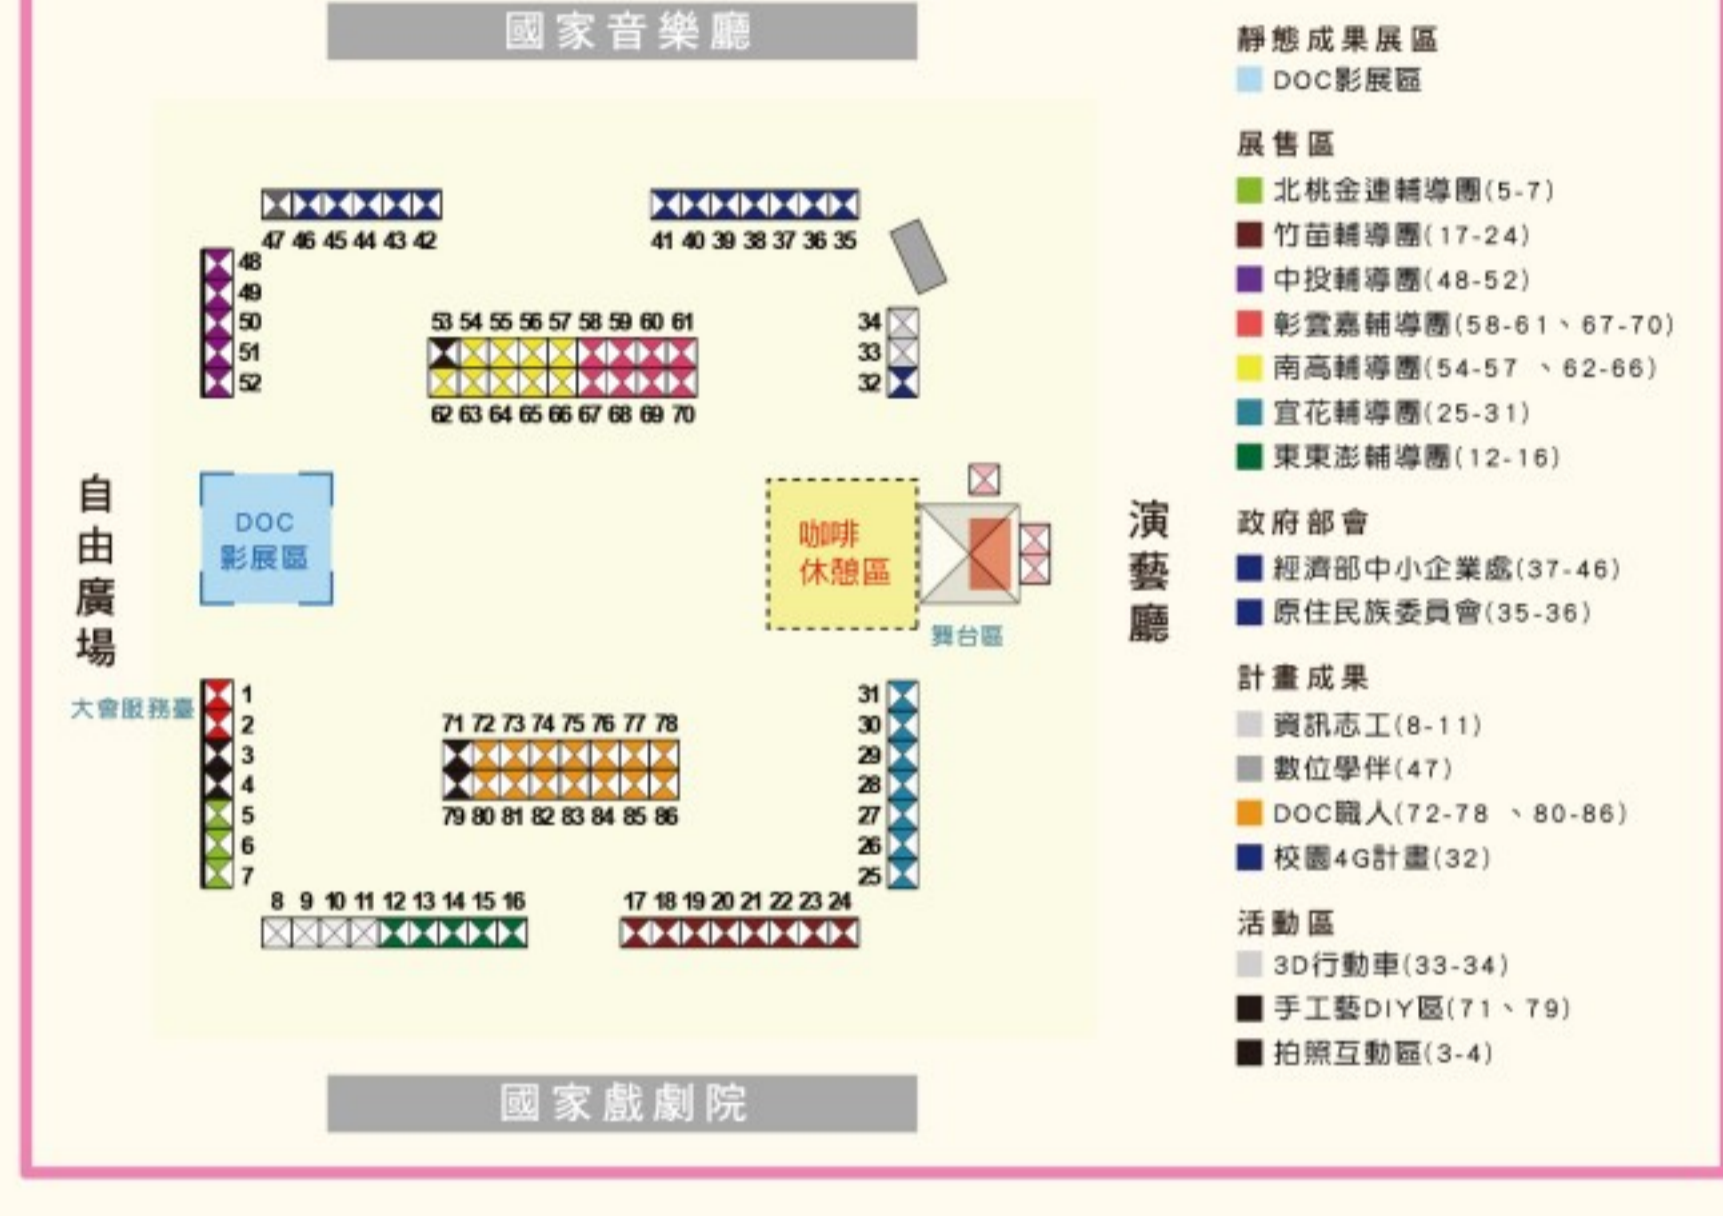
國家音樂廳

47 46 45 44 43 42

41 40 39 38 37 36 35

48
49
50
51
52

53 54 55 56 57 58 59 60 61

62 63 64 65 66 67 68 69 70

34
33
32

自由廣場

DOC
影展區

咖啡
休憩區

舞台區

演藝廳

大會服務臺

1
2
3
4
5
6
7

71 72 73 74 75 76 77 78

79 80 81 82 83 84 85 86

31
30
29
28
27
26
25

8 9 10 11 12 13 14 15 16

17 18 19 20 21 22 23 24

國家戲劇院

靜態成果展區
DOC影展區

展售區
北桃金連輔導團(5-7)
竹苗輔導團(17-24)
中投輔導團(48-52)
彰雲嘉輔導團(58-61、67-70)
南高輔導團(54-57 、62-66)
宜花輔導團(25-31)
東東澎輔導團(12-16)

政府部會
經濟部中小企業處(37-46)
原住民族委員會(35-36)

計畫成果
資訊志工(8-11)
數位學伴(47)
DOC職人(72-78 、80-86)
校園4G計畫(32)

活動區
3D行動車(33-34)
手工藝DIY區(71、79)
拍照互動區(3-4)